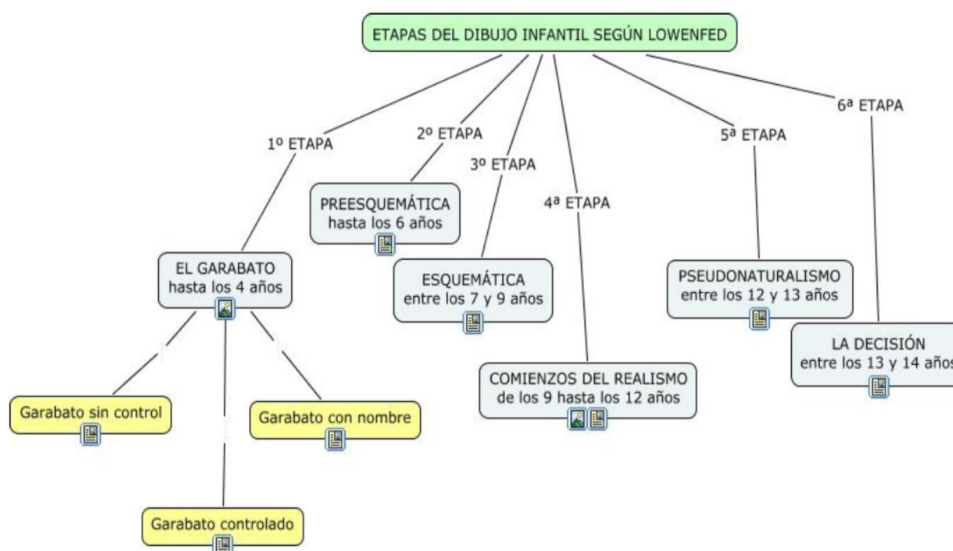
ETAPAS DEL DIBUJO INFANTIL SEGÚN LOWENFED

1º ETAPA

2º ETAPA

3º ETAPA

4ª ETAPA

5ª ETAPA

6ª ETAPA

PREESQUEMÁTICA
hasta los 6 años

EL GARABATO
hasta los 4 años

ESQUEMÁTICA
entre los 7 y 9 años

PSEUDONATURALISMO
entre los 12 y 13 años

LA DECISIÓN
entre los 13 y 14 años

COMIENZOS DEL REALISMO
de los 9 hasta los 12 años

Garabato sin control

Garabato con nombre

Garabato controlado